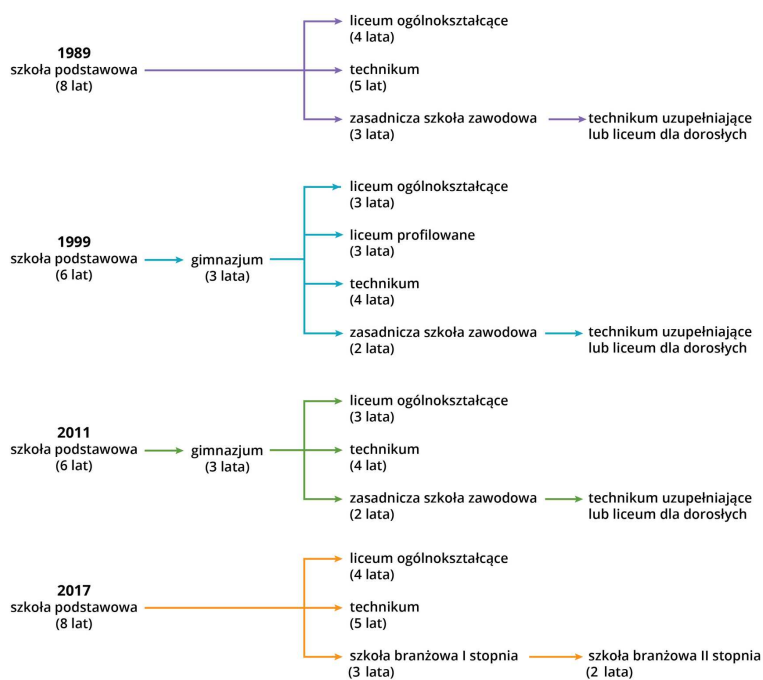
1989
szkoła podstawowa
(8 lat)

liceum ogólnokształcące
(4 lata)

technikum
(5 lat)

zasadnicza szkoła zawodowa
(3 lata)

technikum uzupełniające
lub liceum dla dorosłych

1999
szkoła podstawowa
(6 lat)

gimnazjum
(3 lata)

liceum ogólnokształcące
(3 lata)

liceum profilowane
(3 lata)

technikum
(4 lata)

zasadnicza szkoła zawodowa
(2 lata)

technikum uzupełniające
lub liceum dla dorosłych

2011
szkoła podstawowa
(6 lat)

gimnazjum
(3 lata)

liceum ogólnokształcące
(3 lata)

technikum
(4 lat)

zasadnicza szkoła zawodowa
(2 lata)

technikum uzupełniające
lub liceum dla dorosłych

2017
szkoła podstawowa
(8 lat)

liceum ogólnokształcące
(4 lata)

technikum
(5 lat)

szkoła branżowa I stopnia
(3 lata)

szkoła branżowa II stopnia
(2 lata)